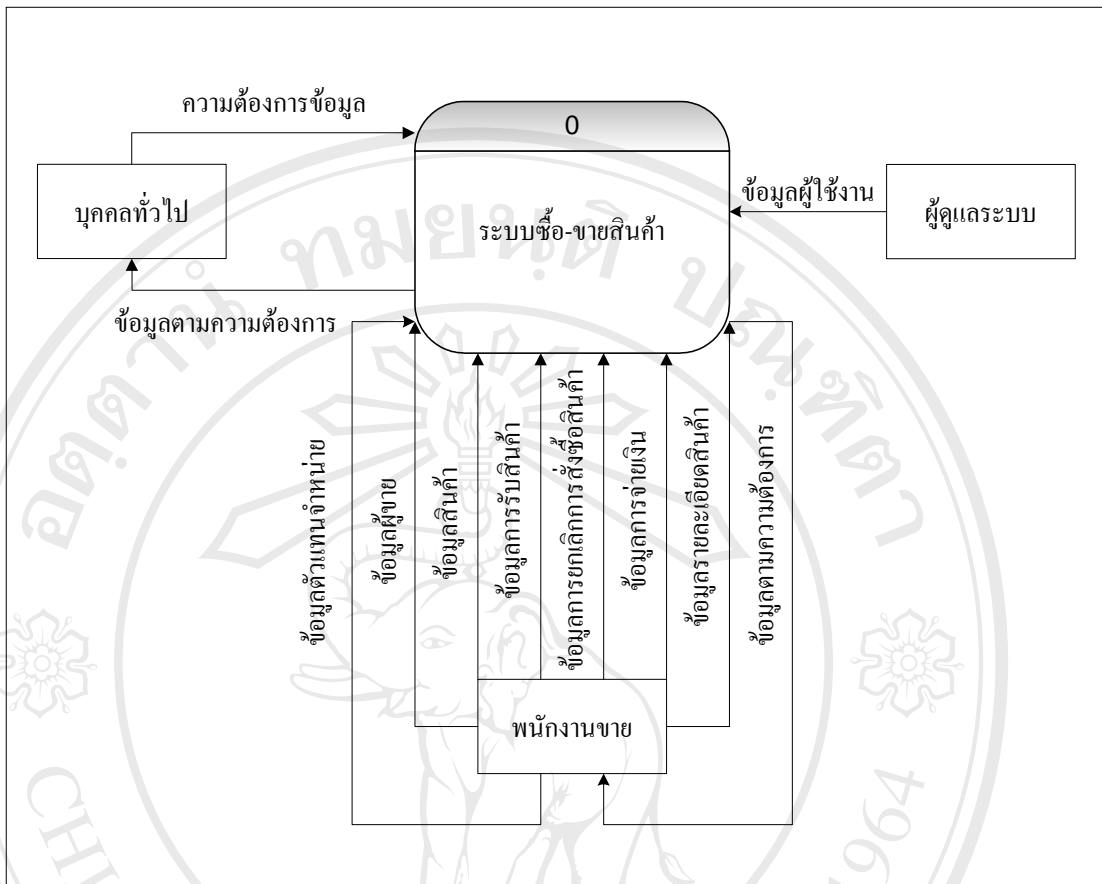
ความต้องการข้อมูล

0

ระบบซื้อ-ขายสินค้า

บุคคลทั่วไป

ข้อมูลผู้ใช้งาน

ผู้ดูแลระบบ

ข้อมูลตามความต้องการ

ข้อมูลตัวแทนจำหน่าย

ข้อมูลผู้ขาย

ข้อมูลสินค้า

ข้อมูลการรับสินค้า

ข้อมูลการยกเลิกการสั่งซื้อสินค้า

ข้อมูลการจ่ายเงิน

ข้อมูลรายละเอียดสินค้า

ข้อมูลตามความต้องการ

พนักงานขาย